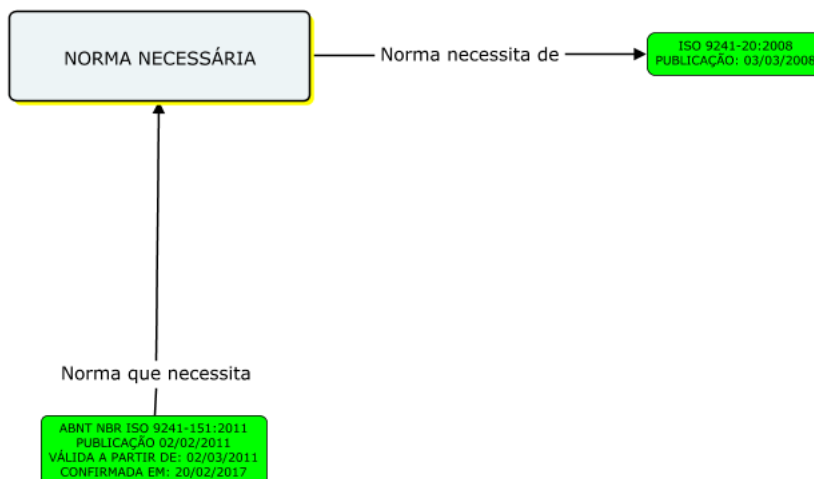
NORMA NECESSÁRIA

Norma necessita de

ISO 9241-20:2008
PUBLICAÇÃO: 03/03/2008

Norma que necessita

ABNT NBR ISO 9241-151:2011
PUBLICAÇÃO 02/02/2011
VÁLIDA A PARTIR DE: 02/03/2011
CONFIRMADA EM: 20/02/2017